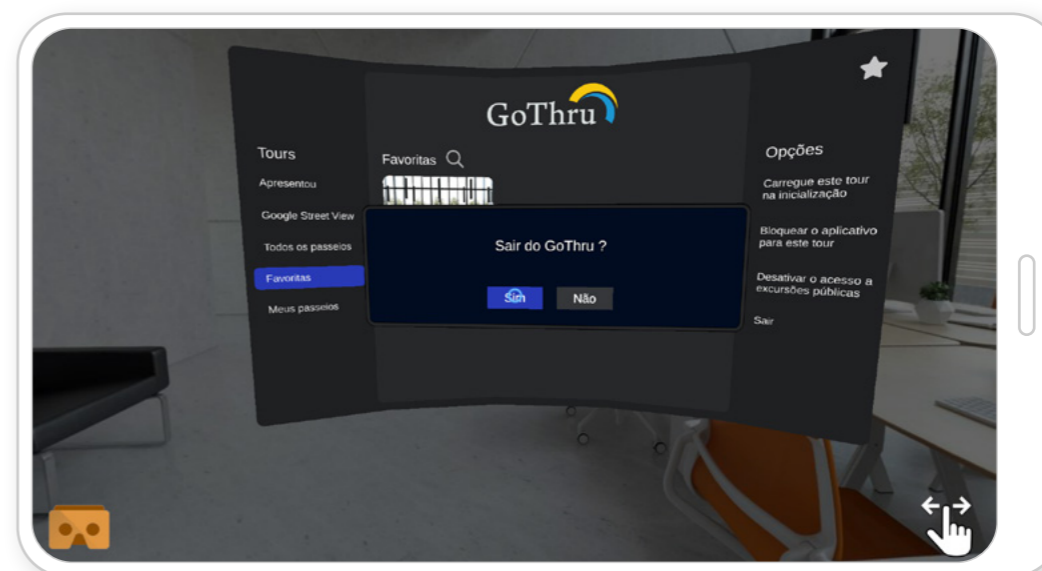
GoThru

Tours

Apresentou

Google Street View

Todos os passeios

Favoritas

Meus passeios

Favoritas

Sair do GoThru ?

Sim

Não

Opções

Carregue este tour na inicialização

Bloquear o aplicativo para este tour

Desativar o acesso a excursões públicas

Sair